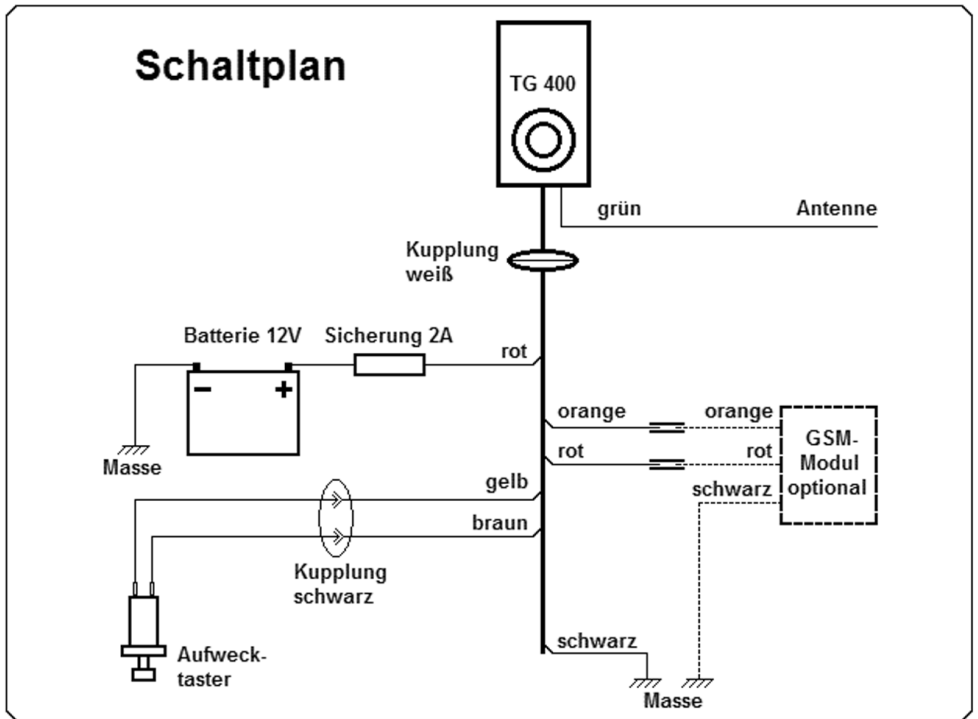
Schaltplan

TG 400

grün

Antenne

Kupplung weiß

Batterie 12V

Sicherung 2A

rot

−

+

Masse

orange

orange

rot

rot

GSM-Modul optional

gelb

schwarz

braun

Kupplung schwarz

Aufwecktaster

schwarz

Masse